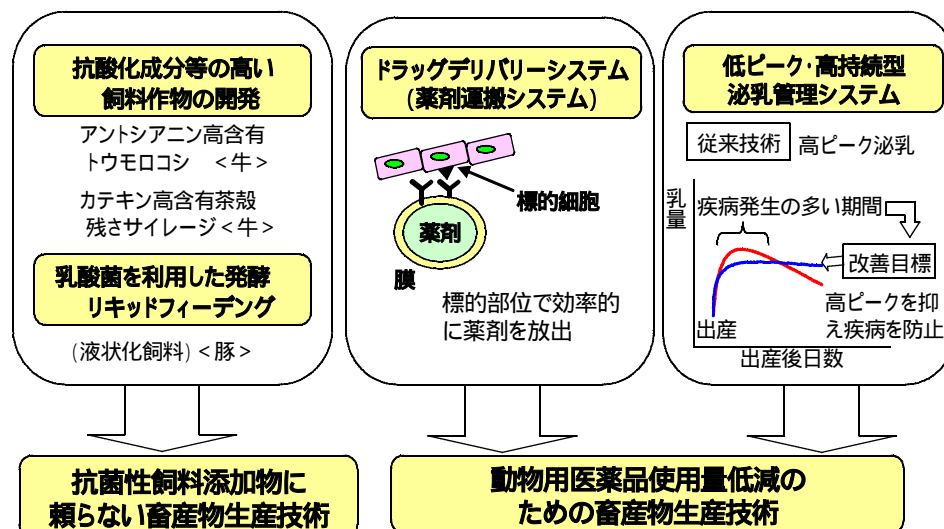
抗酸化成分等の高い飼料作物の開発

アントシアニン高含有トウモロコシ　＜牛＞

カテキン高含有茶殻残さサイレージ＜牛＞

乳酸菌を利用した発酵リキッドフィーディング

（液状化飼料）＜豚＞

ドラッグデリバリーシステム（薬剤運搬システム）

標的細胞

薬剤

膜

標的部位で効率的に薬剤を放出

低ピーク・高持続型泌乳管理システム

従来技術　高ピーク泌乳

乳量

疾病発生の多い期間

改善目標

高ピークを抑え疾病を防止

出産

出産後日数

抗菌性飼料添加物に頼らない畜産物生産技術

動物用医薬品使用量低減のための畜産物生産技術